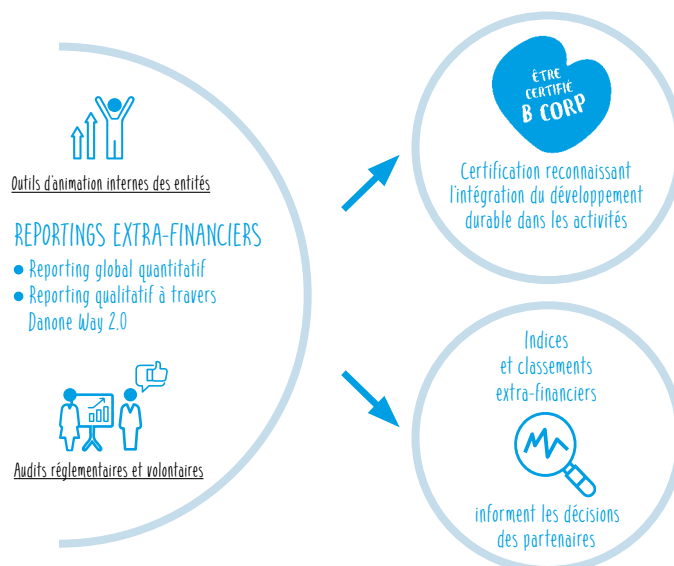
Outils d'animation internes des entités

REPORTINGS EXTRA-FINANCIERS

- Reporting global quantitatif
- Reporting qualitatif à travers Danone Way 2.0

Audits réglementaires et volontaires

ÊTRE CERTIFIÉ B CORP

Certification reconnaissant l'intégration du développement durable dans les activités

Indices et classements extra-financiers

informent les décisions des partenaires